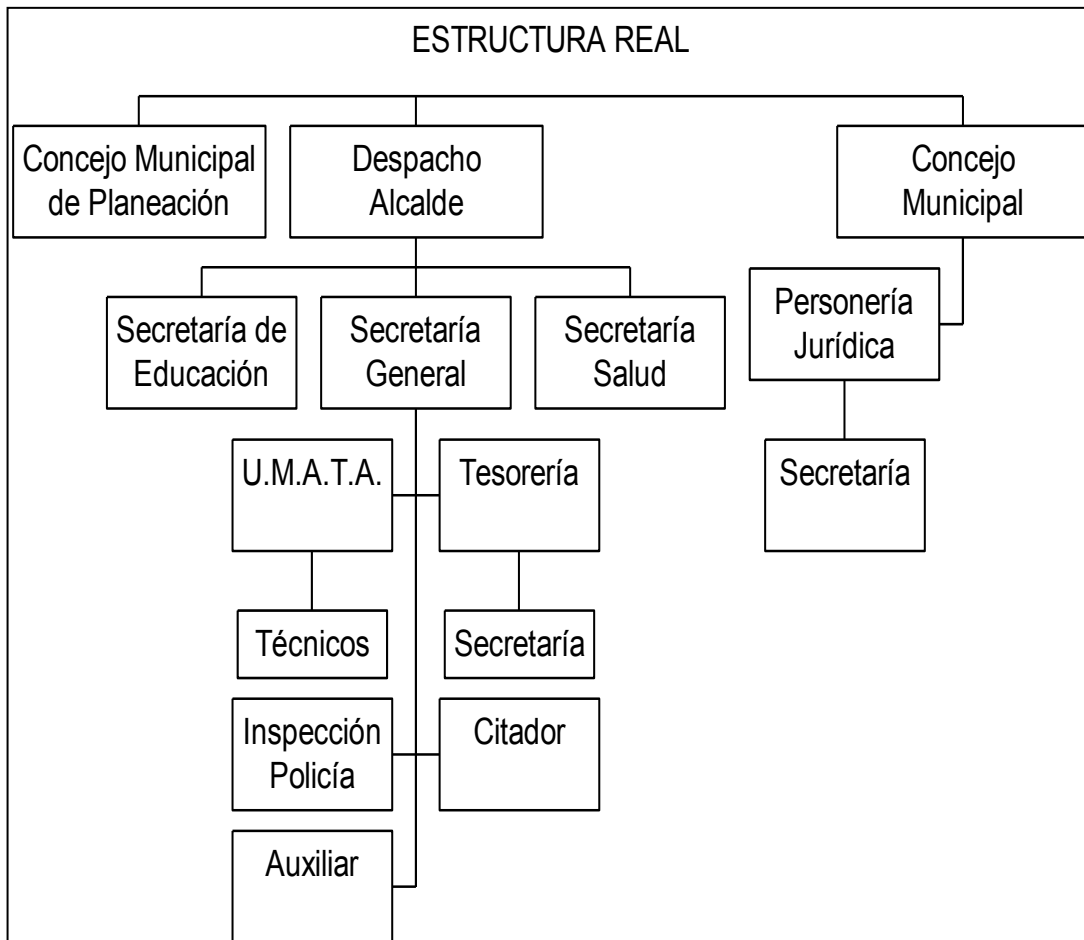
ESTRUCTURA REAL

Concejo Municipal de Planeación

Despacho Alcalde

Concejo Municipal

Secretaría de Educación

Secretaría General

Secretaría Salud

Personería Jurídica

U.M.A.T.A.

Tesorería

Secretaría

Técnicos

Secretaría

Inspección Policía

Citador

Auxiliar